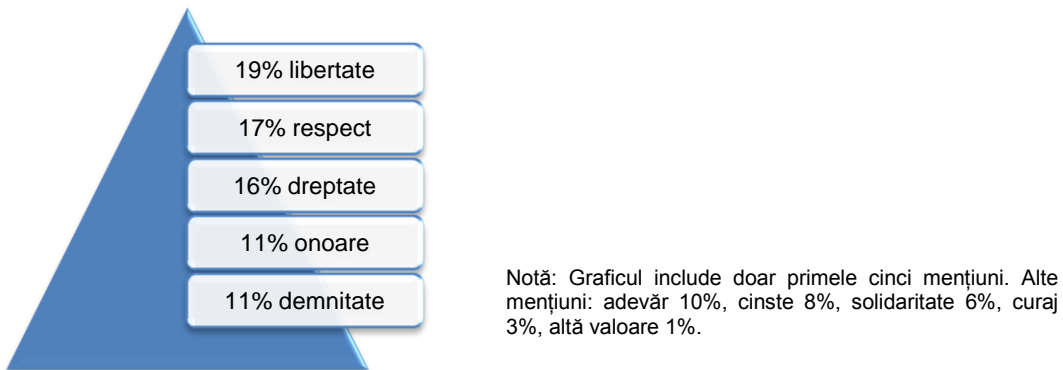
19% libertate

17% respect

16% dreptate

11% onoare

11% demnitate

Notă: Graficul include doar primele cinci mențiuni. Alte mențiuni: adevăr 10%, cinste 8%, solidaritate 6%, curaj 3%, altă valoare 1%.